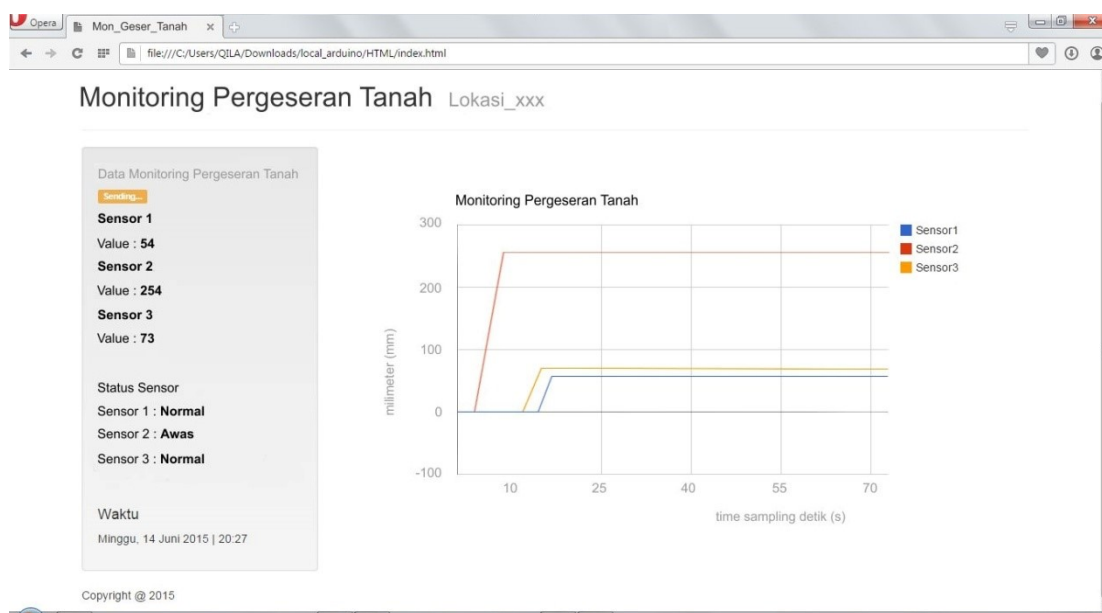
Opera
Mon_Geser_Tanah ×
file:///C:/Users/QILA/Downloads/local_arduino/HTML/index.html

Monitoring Pergeseran Tanah Lokasi_xxx

Data Monitoring Pergeseran Tanah
Sending...
Sensor 1
Value : 54
Sensor 2
Value : 254
Sensor 3
Value : 73

Status Sensor
Sensor 1 : Normal
Sensor 2 : Awas
Sensor 3 : Normal

Waktu
Minggu, 14 Juni 2015 | 20:27

Monitoring Pergeseran Tanah
300
200
100
0
-100
milimeter (mm)
10 25 40 55 70
time sampling detik (s)
Sensor1
Sensor2
Sensor3

Copyright @ 2015